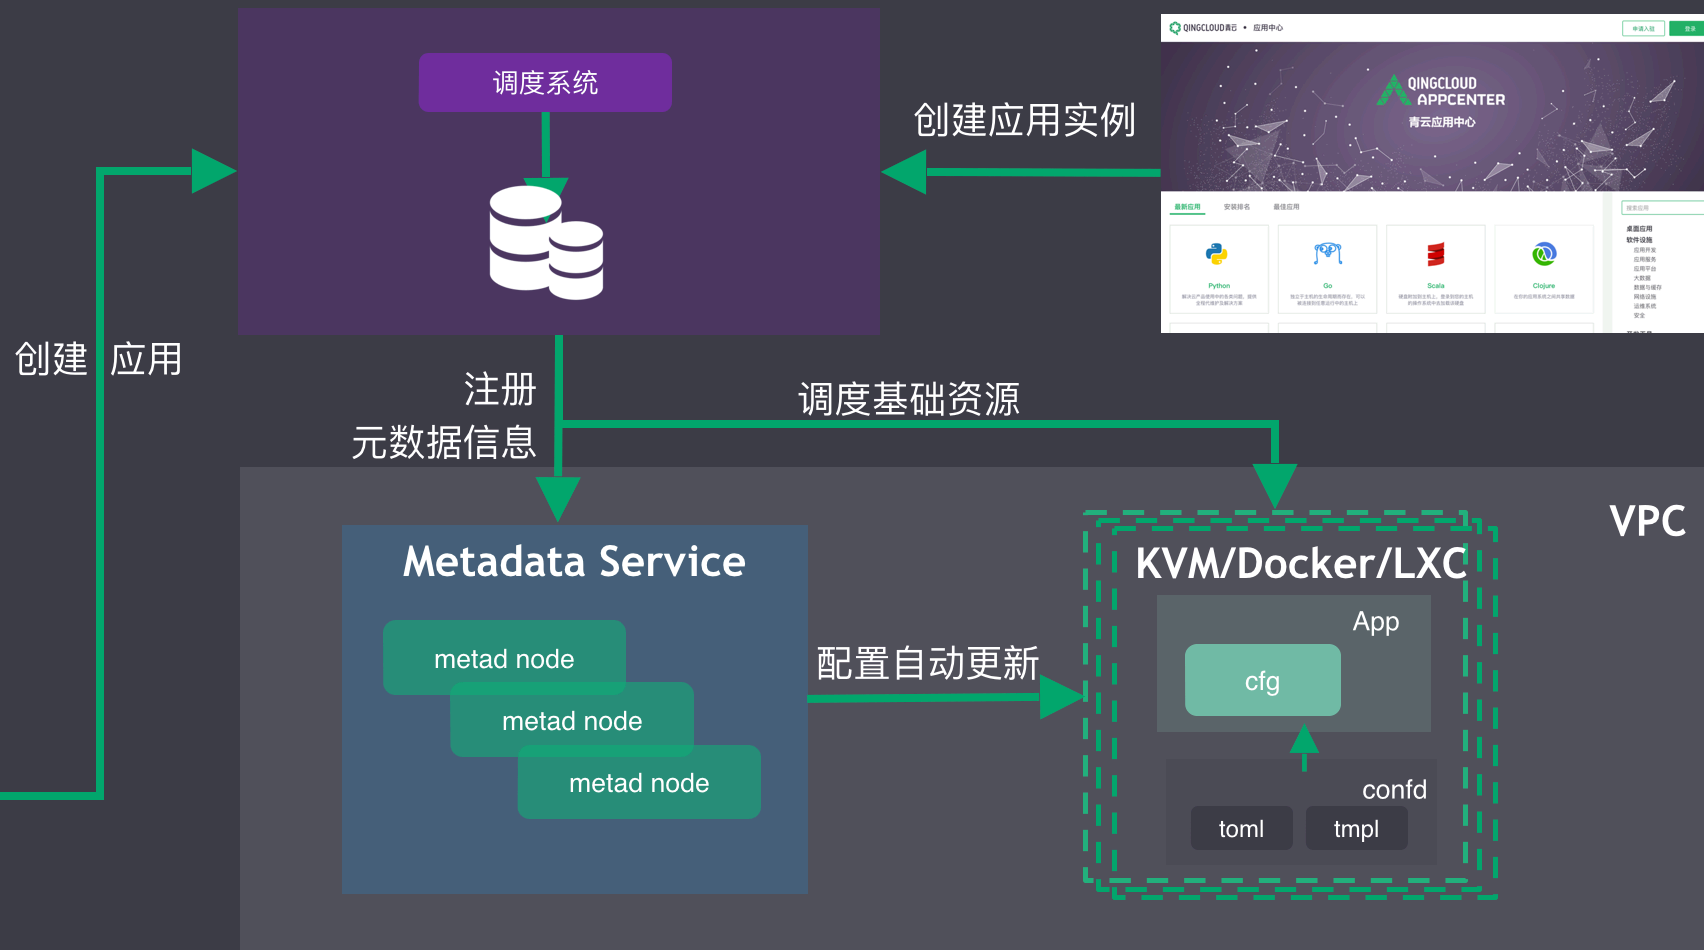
调度系统

创建应用实例

QINGCLOUD青云 • 应用中心

QINGCLOUD APPCENTER
青云应用中心

Python
Go
Scala
Clojure

创建 应用

注册
元数据信息

调度基础资源

VPC

Metadata Service

metad node
metad node
metad node

配置自动更新

KVM/Docker/LXC

App
cfg

confd
toml
tmpl